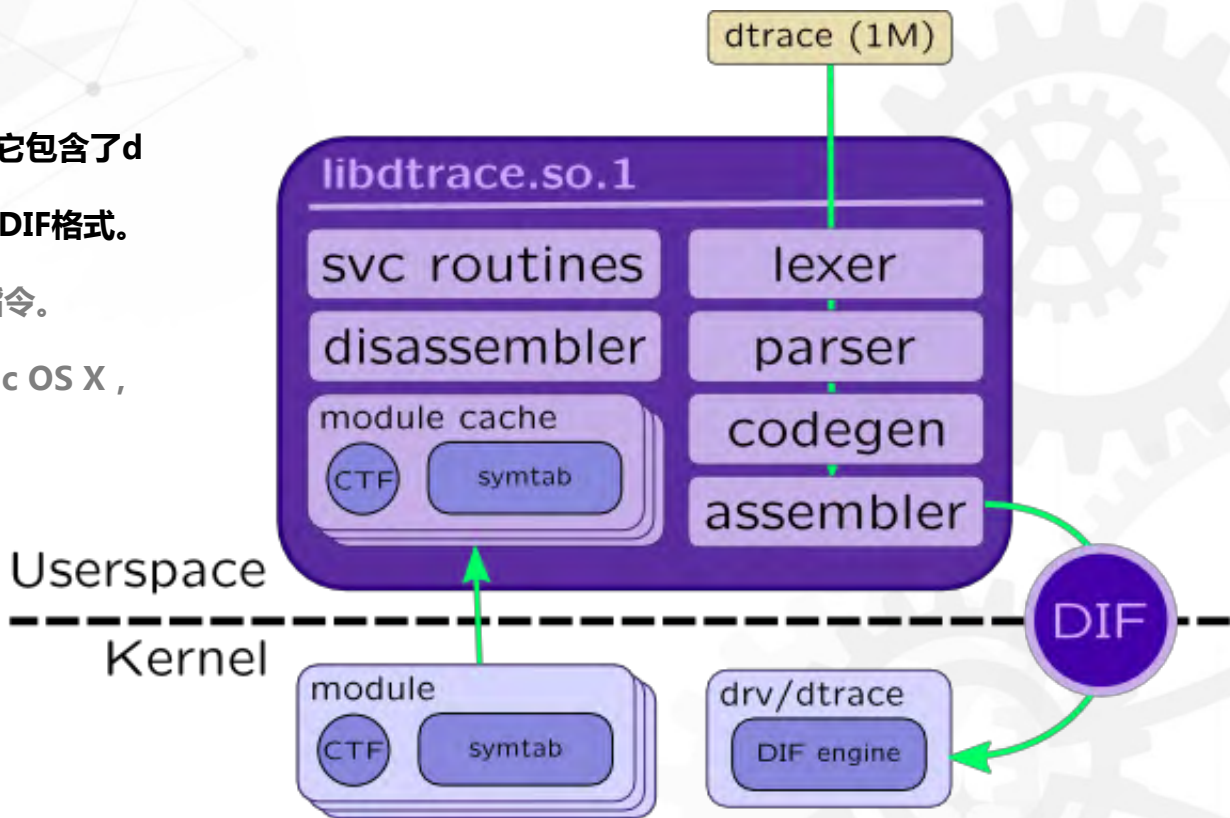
它包含了d

DIF格式。

指令。

c OS X，

dtrace (1M)

libdtrace.so.1

svc routines

disassembler

module cache

CTF

symtab

lexer

parser

codegen

assembler

Userspace

Kernel

DIF

module

CTF

symtab

drv/dtrace

DIF engine